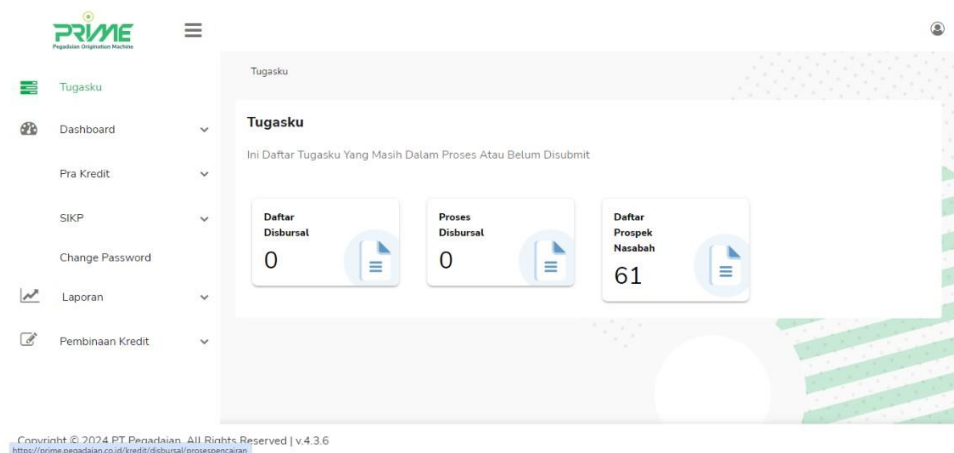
PRIME
Pegadaian Origination Machine

Tugasku
Dashboard
Pra Kredit
SIKP
Change Password
Laporan
Pembinaan Kredit

Tugasku

Tugasku

Ini Daftar Tugasku Yang Masih Dalam Proses Atau Belum Disubmit

Daftar Disbursal
0

Proses Disbursal
0

Daftar Prospek Nasabah
61

Copyright © 2024 PT Pegadaian. All Rights Reserved | v.4.3.6
https://prime.pegadaian.co.id/kredit/disbursal/prosespencairan